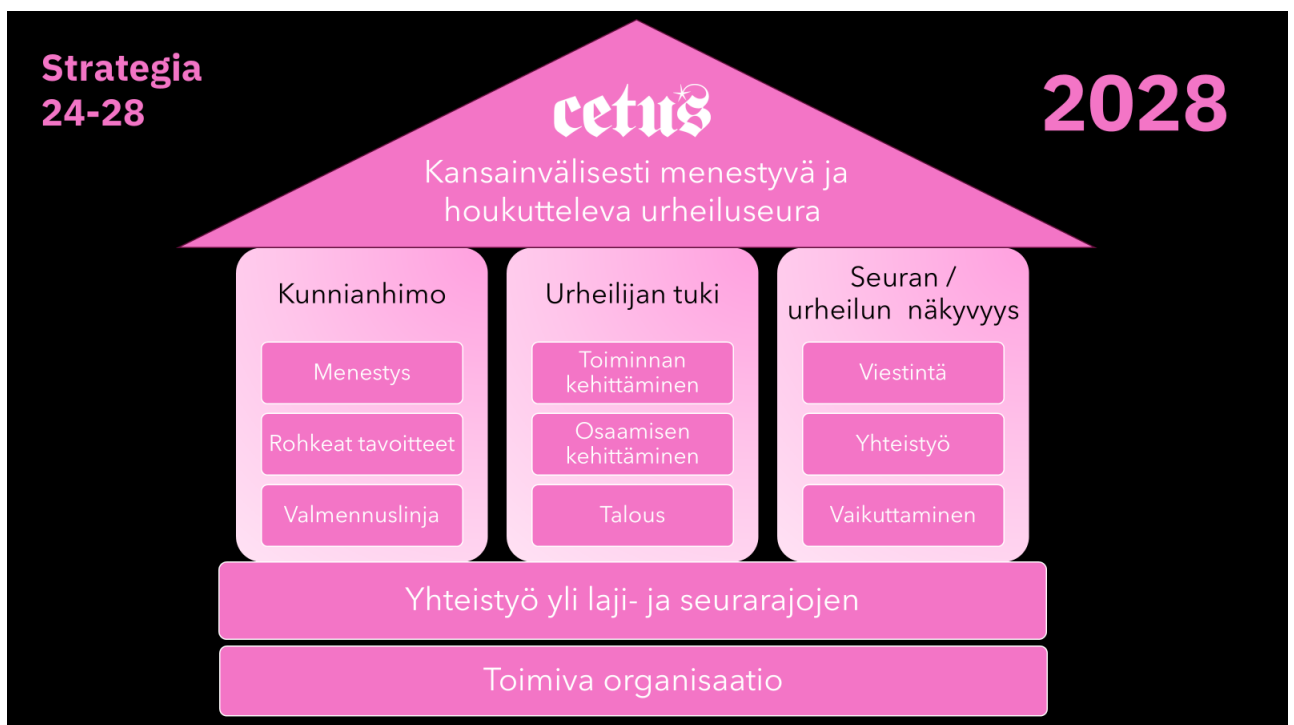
Strategia
24-28

cetus

2028

Kansainvälisesti menestyvä ja houkutteleva urheiluseura

Kunnianhimo

Menestys

Rohkeat tavoitteet

Valmennuslinja

Urheilijan tuki

Toiminnan kehittäminen

Osaamisen kehittäminen

Talous

Seuran / urheilun näkyvyys

Viestintä

Yhteistyö

Vaikuttaminen

Yhteistyö yli laji- ja seurarajojen

Toimiva organisaatio